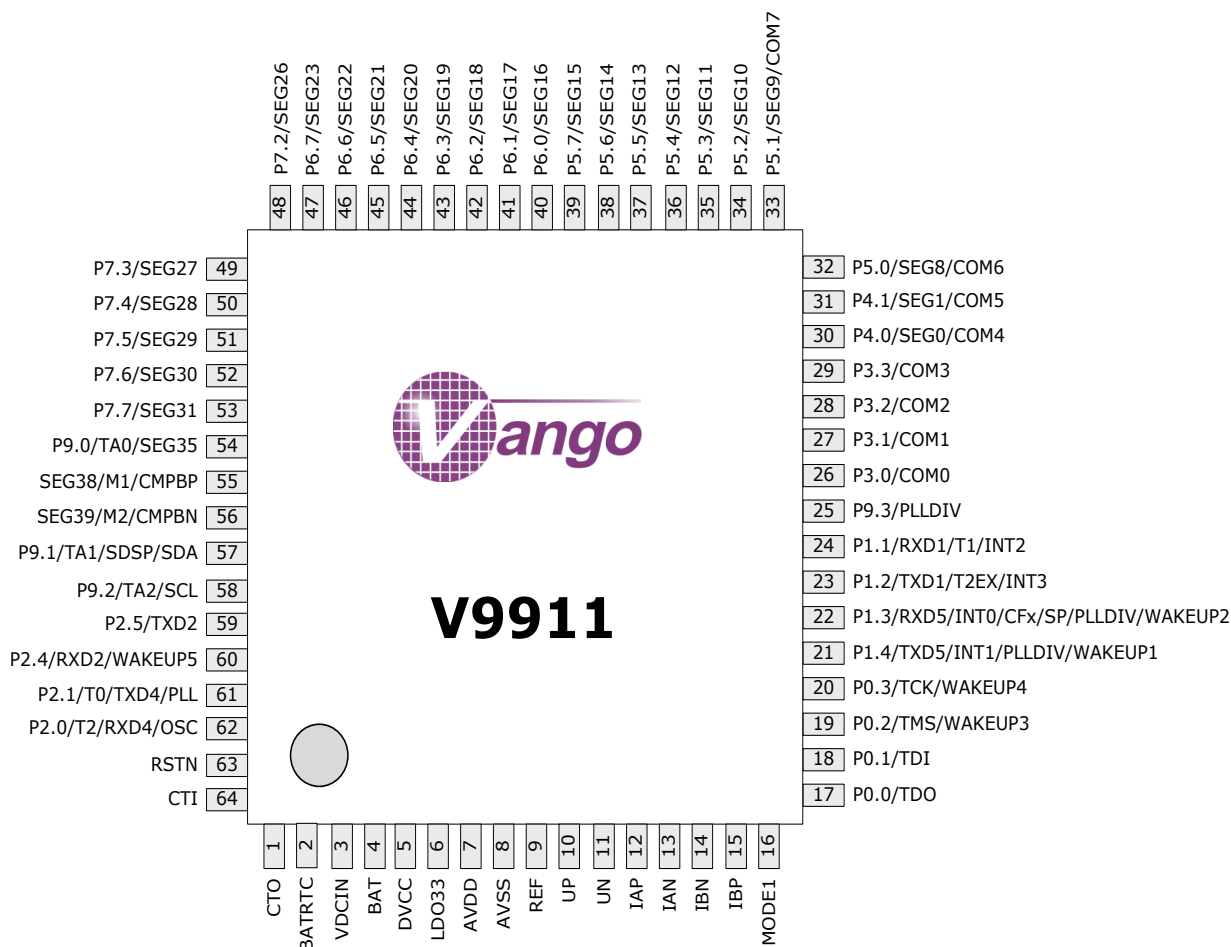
P7.2/SEG26 48
P6.7/SEG23 47
P6.6/SEG22 46
P6.5/SEG21 45
P6.4/SEG20 44
P6.3/SEG19 43
P6.2/SEG18 42
P6.1/SEG17 41
P6.0/SEG16 40
P5.7/SEG15 39
P5.6/SEG14 38
P5.5/SEG13 37
P5.4/SEG12 36
P5.3/SEG11 35
P5.2/SEG10 34
P5.1/SEG9/COM7 33

P7.3/SEG27 49
P7.4/SEG28 50
P7.5/SEG29 51
P7.6/SEG30 52
P7.7/SEG31 53
P9.0/TA0/SEG35 54
SEG38/M1/CMPBP 55
SEG39/M2/CMPBN 56
P9.1/TA1/SDSP/SDA 57
P9.2/TA2/SCL 58
P2.5/TXD2 59
P2.4/RXD2/WAKEUP5 60
P2.1/T0/TXD4/PLL 61
P2.0/T2/RXD4/OSC 62
RSTN 63
CTI 64

Vango

V9911

32 P5.0/SEG8/COM6
31 P4.1/SEG1/COM5
30 P4.0/SEG0/COM4
29 P3.3/COM3
28 P3.2/COM2
27 P3.1/COM1
26 P3.0/COM0
25 P9.3/PLLDIV
24 P1.1/RXD1/T1/INT2
23 P1.2/TXD1/T2EX/INT3
22 P1.3/RXD5/INT0/CFx/SP/PLLDIV/WAKEUP2
21 P1.4/TXD5/INT1/PLLDIV/WAKEUP1
20 P0.3/TCK/WAKEUP4
19 P0.2/TMS/WAKEUP3
18 P0.1/TDI
17 P0.0/TDO

1 CTO
2 BATRTC
3 VDCIN
4 BAT
5 DVCC
6 LDO33
7 AVDD
8 AVSS
9 REF
10 UP
11 UN
12 IAP
13 IAN
14 IBN
15 IBP
16 MODE1